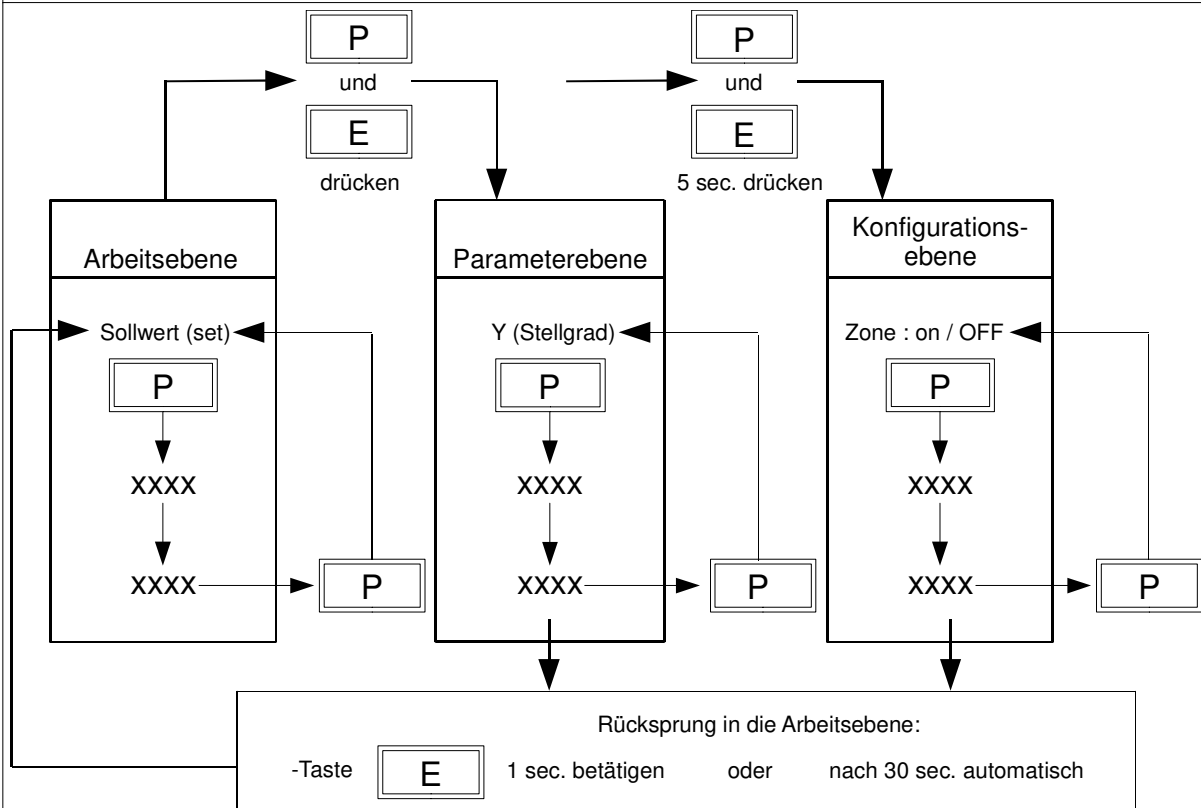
P
und
E
drücken

P
und
E
5 sec. drücken

Arbeitsebene
Sollwert (set)
P
XXXX
XXXX
P

Parameterebene
Y (Stellgrad)
P
XXXX
XXXX
P

Konfigurationsebene
Zone : on / OFF
P
XXXX
XXXX
P

Rücksprung in die Arbeitsebene:
-Taste E 1 sec. betätigen oder nach 30 sec. automatisch